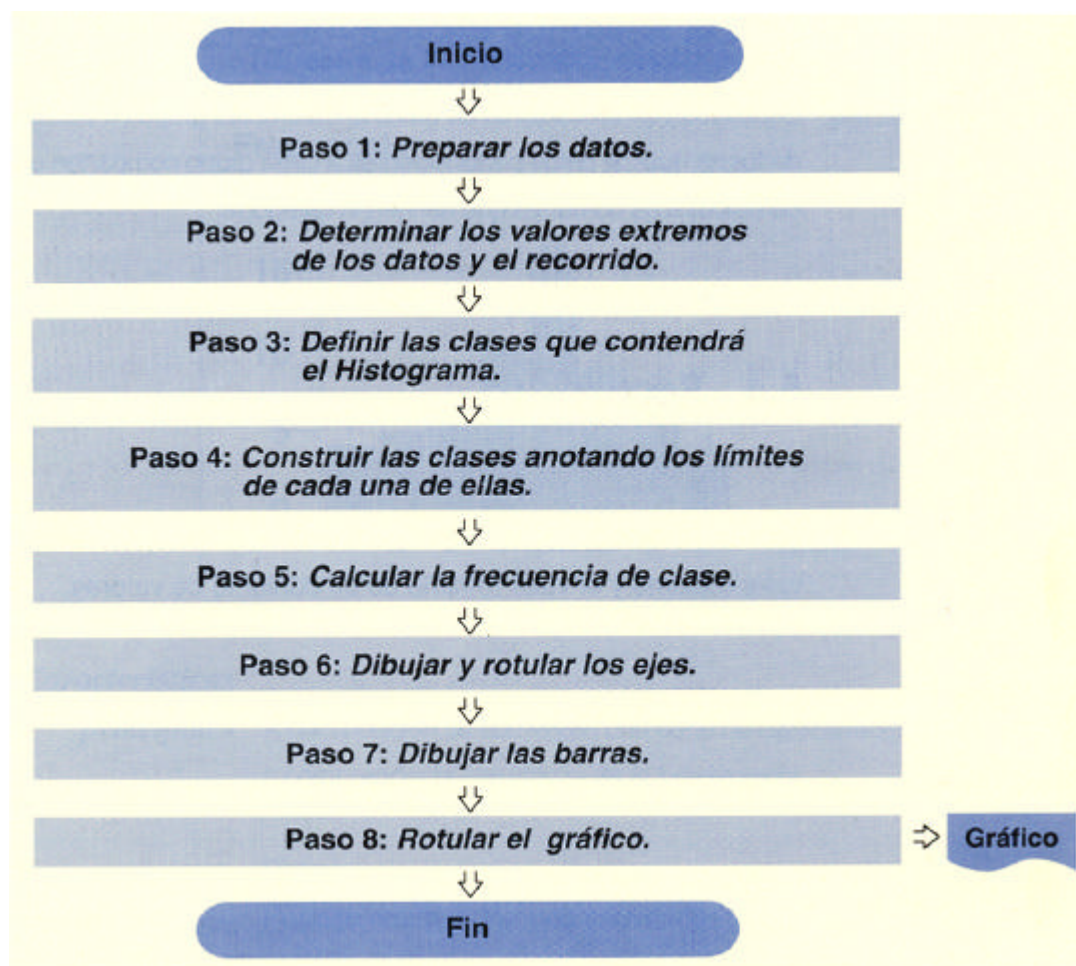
Inicio

Paso 1: Preparar los datos.

Paso 2: Determinar los valores extremos de los datos y el recorrido.

Paso 3: Definir las clases que contendrá el Histograma.

Paso 4: Construir las clases anotando los límites de cada una de ellas.

Paso 5: Calcular la frecuencia de clase.

Paso 6: Dibujar y rotular los ejes.

Paso 7: Dibujar las barras.

Paso 8: Rotular el gráfico.

Gráfico

Fin